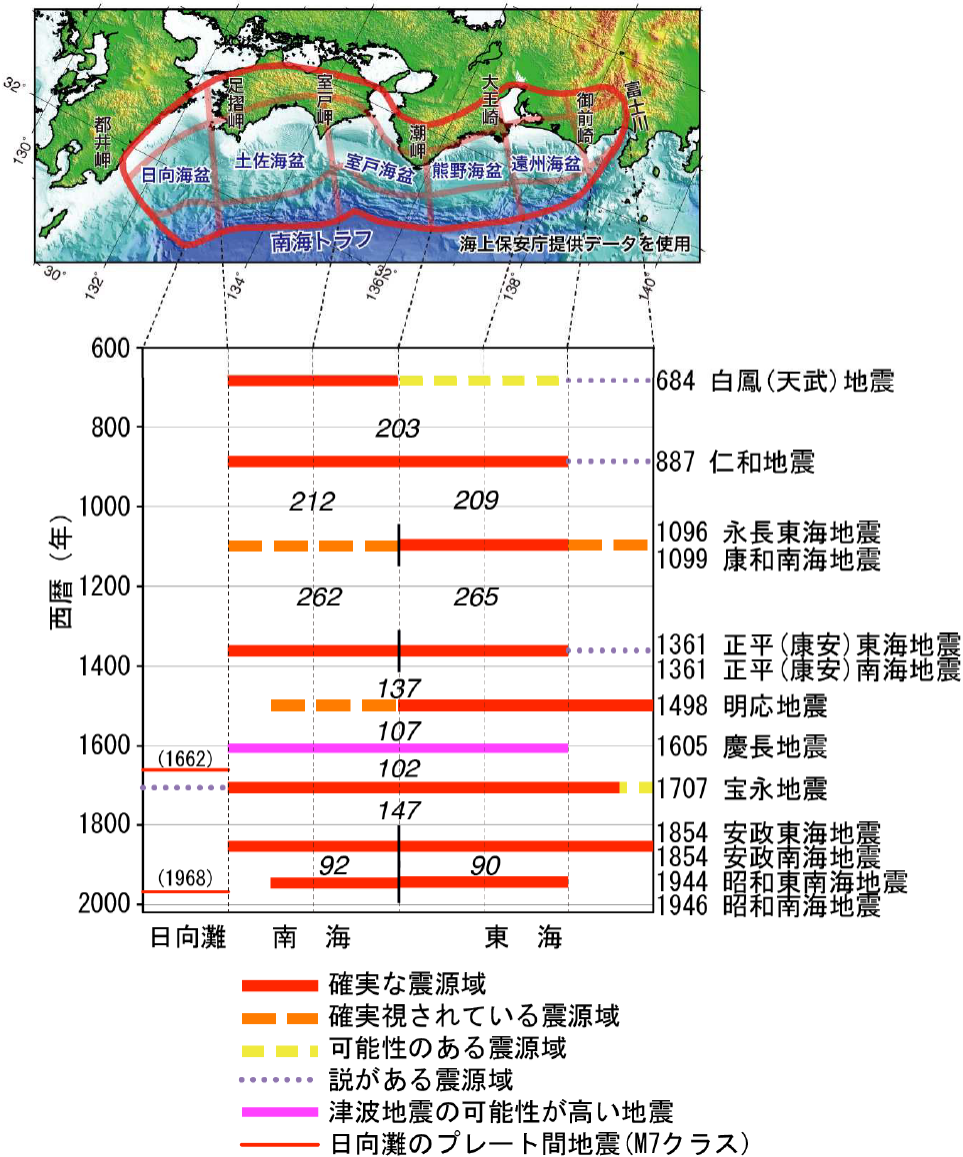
都井岬
足摺岬
室戸岬
潮岬
大王崎
御前崎
富士川
日向海盆
土佐海盆
室戸海盆
熊野海盆
遠州海盆
南海トラフ
海上保安庁提供データを使用
30°
32°
130°
132°
134°
136°
138°
140°

西暦（年）
600
800
1000
1200
1400
1600
1800
2000

684 白鳳(天武)地震
203
887 仁和地震
212
209
1096 永長東海地震
1099 康和南海地震
262
265
1361 正平(康安)東海地震
1361 正平(康安)南海地震
137
1498 明応地震
107
1605 慶長地震
(1662)
102
1707 宝永地震
147
1854 安政東海地震
1854 安政南海地震
92
90
(1968)
1944 昭和東南海地震
1946 昭和南海地震

日向灘　南　海　東　海

確実な震源域
確実視されている震源域
可能性のある震源域
説がある震源域
津波地震の可能性が高い地震
日向灘のプレート間地震(M7クラス)